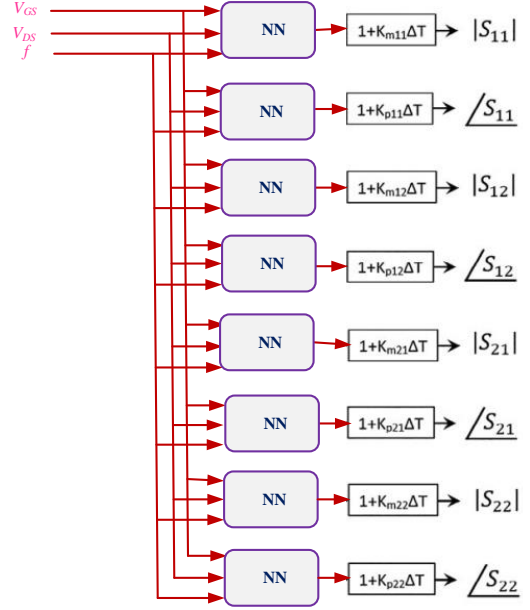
$V_{GS}$
$V_{DS}$
$f$

NN
$1+K_{m11}\Delta T$
$|S_{11}|$

NN
$1+K_{p11}\Delta T$
$\angle S_{11}$

NN
$1+K_{m12}\Delta T$
$|S_{12}|$

NN
$1+K_{p12}\Delta T$
$\angle S_{12}$

NN
$1+K_{m21}\Delta T$
$|S_{21}|$

NN
$1+K_{p21}\Delta T$
$\angle S_{21}$

NN
$1+K_{m22}\Delta T$
$|S_{22}|$

NN
$1+K_{p22}\Delta T$
$\angle S_{22}$